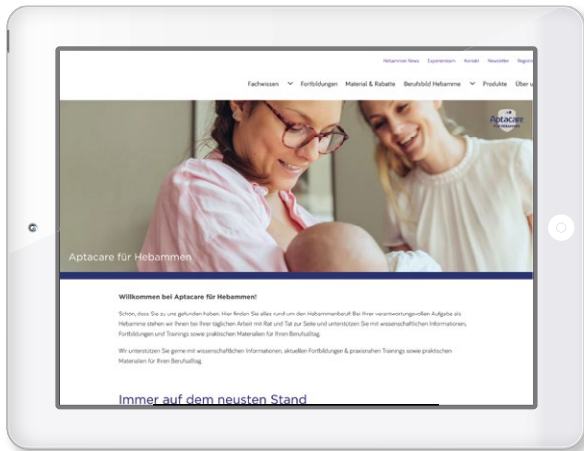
Hebammen News Expertenteam Kontakt Newsletter Registr

Fachwissen Fortbildungen Material & Rabatte Berufsbild Hebamme Produkte Über u

Aptacare

Aptacare für Hebammen

Willkommen bei Aptacare für Hebammen!

Schön, dass Sie zu uns gefunden haben. Hier finden Sie alles rund um den Hebammenberuf. Bei Ihrer verantwortungsvollen Aufgabe als Hebamme stehen wir Ihnen bei Ihrer täglichen Arbeit mit Rat und Tat zur Seite und unterstützen Sie mit wissenschaftlichen Informationen, Fortbildungen und Trainings sowie praktischen Materialien für Ihren Berufsalltag.

Wir unterstützen Sie gerne mit wissenschaftlichen Informationen, aktuellen Fortbildungen & praxisnahen Trainings sowie praktischen Materialien für Ihren Berufsalltag.

Immer auf dem neusten Stand